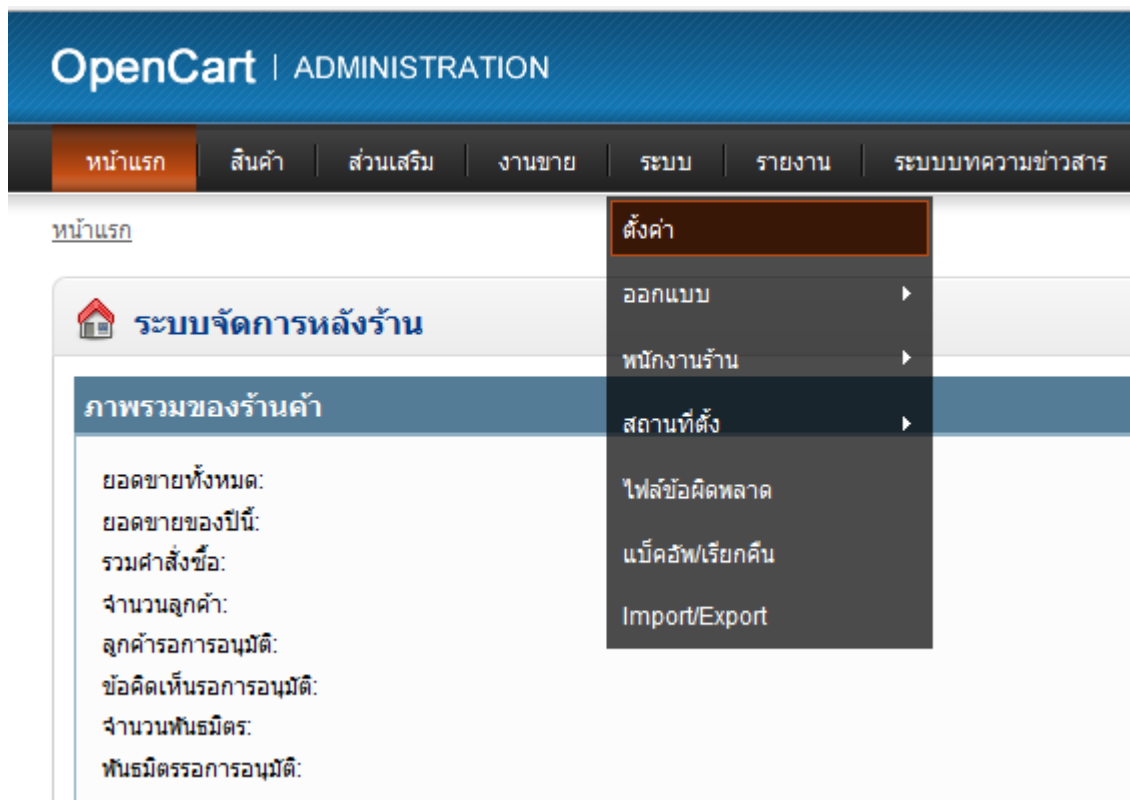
OpenCart | ADMINISTRATION

หน้าแรก สินค้า ส่วนเสริม งานขาย ระบบ รายงาน ระบบบทความข่าวสาร

หน้าแรก

ตั้งค่า
ออกแบบ
พนักงานร้าน
สถานที่ตั้ง
ไฟล์ข้อผิดพลาด
แบ็คอัพ/เรียกคืน
Import/Export

ระบบจัดการหลังร้าน

ภาพรวมของร้านค้า

ยอดขายทั้งหมด:
ยอดขายของปีนี้:
รวมคำสั่งซื้อ:
จำนวนลูกค้า:
ลูกค้ารอการอนุมัติ:
ข้อคิดเห็นรอการอนุมัติ:
จำนวนพันธมิตร:
พันธมิตรรอการอนุมัติ: